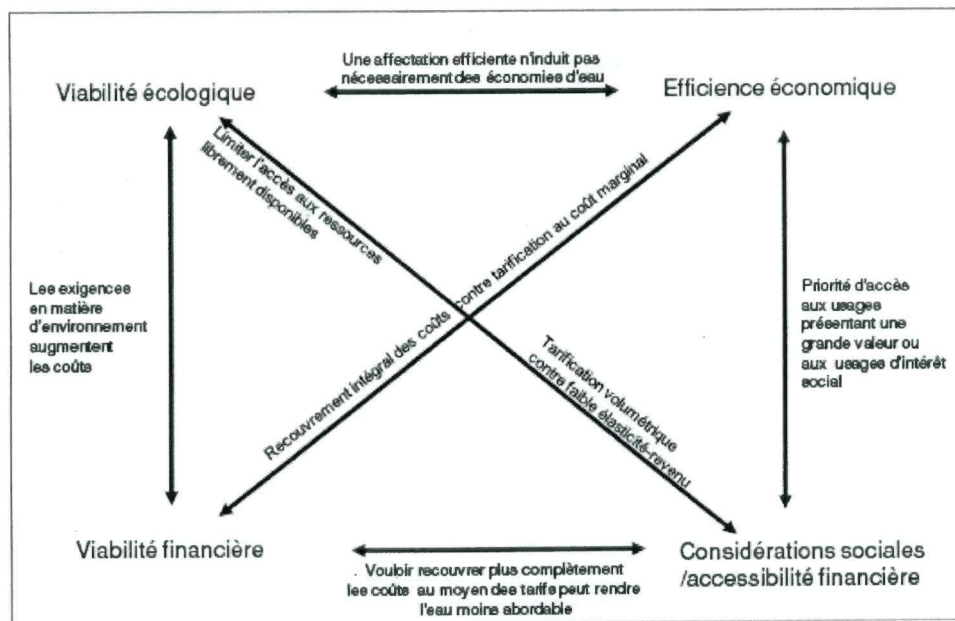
Viabilité écologique

Une affectation efficiente n'induit pas nécessairement des économies d'eau

Efficience économique

Limiter l'accès aux ressources librement disponibles

Recouvrement intégral des coûts contre tarification au coût marginal

Les exigences en matière d'environnement augmentent les coûts

Priorité d'accès aux usages présentant une grande valeur ou aux usages d'intérêt social

Tarification volumétrique contre faible élasticité-revenu

Viabilité financière

. Vouloir recouvrer plus complètement les coûts au moyen des tarifs peut rendre l'eau moins abordable

Considérations sociales /accessibilité financière